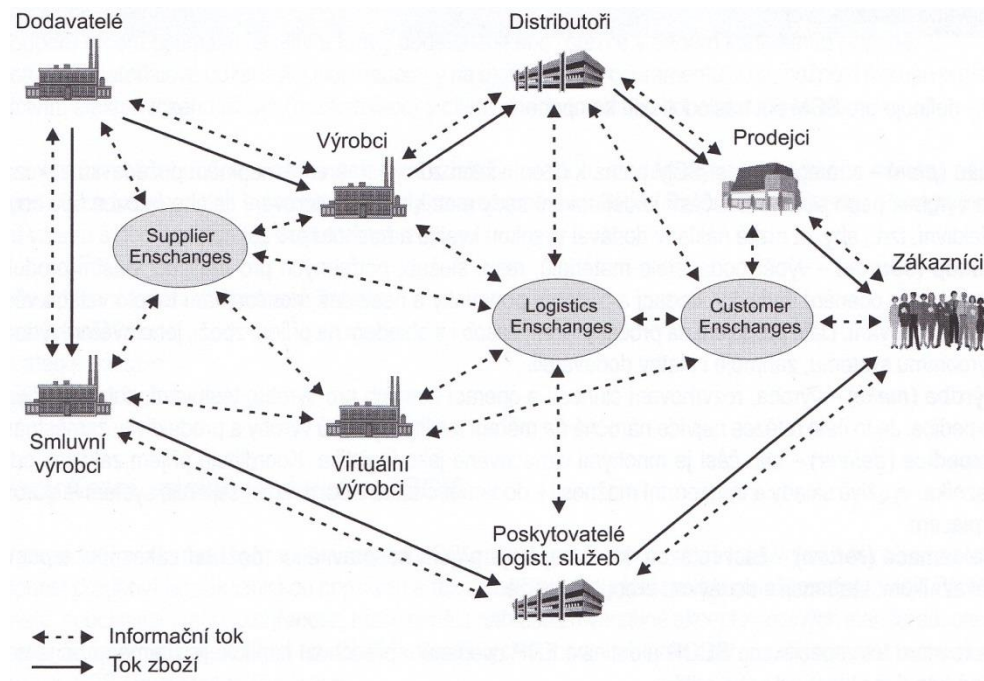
Dodavatelé

Distributoři

Výrobci

Prodejci

Supplier Enschanges

Zákazníci

Logistics Enschanges

Customer Enschanges

Smluvní výrobci

Virtuální výrobci

Poskytovatelé logist. služeb

Informační tok

Tok zboží